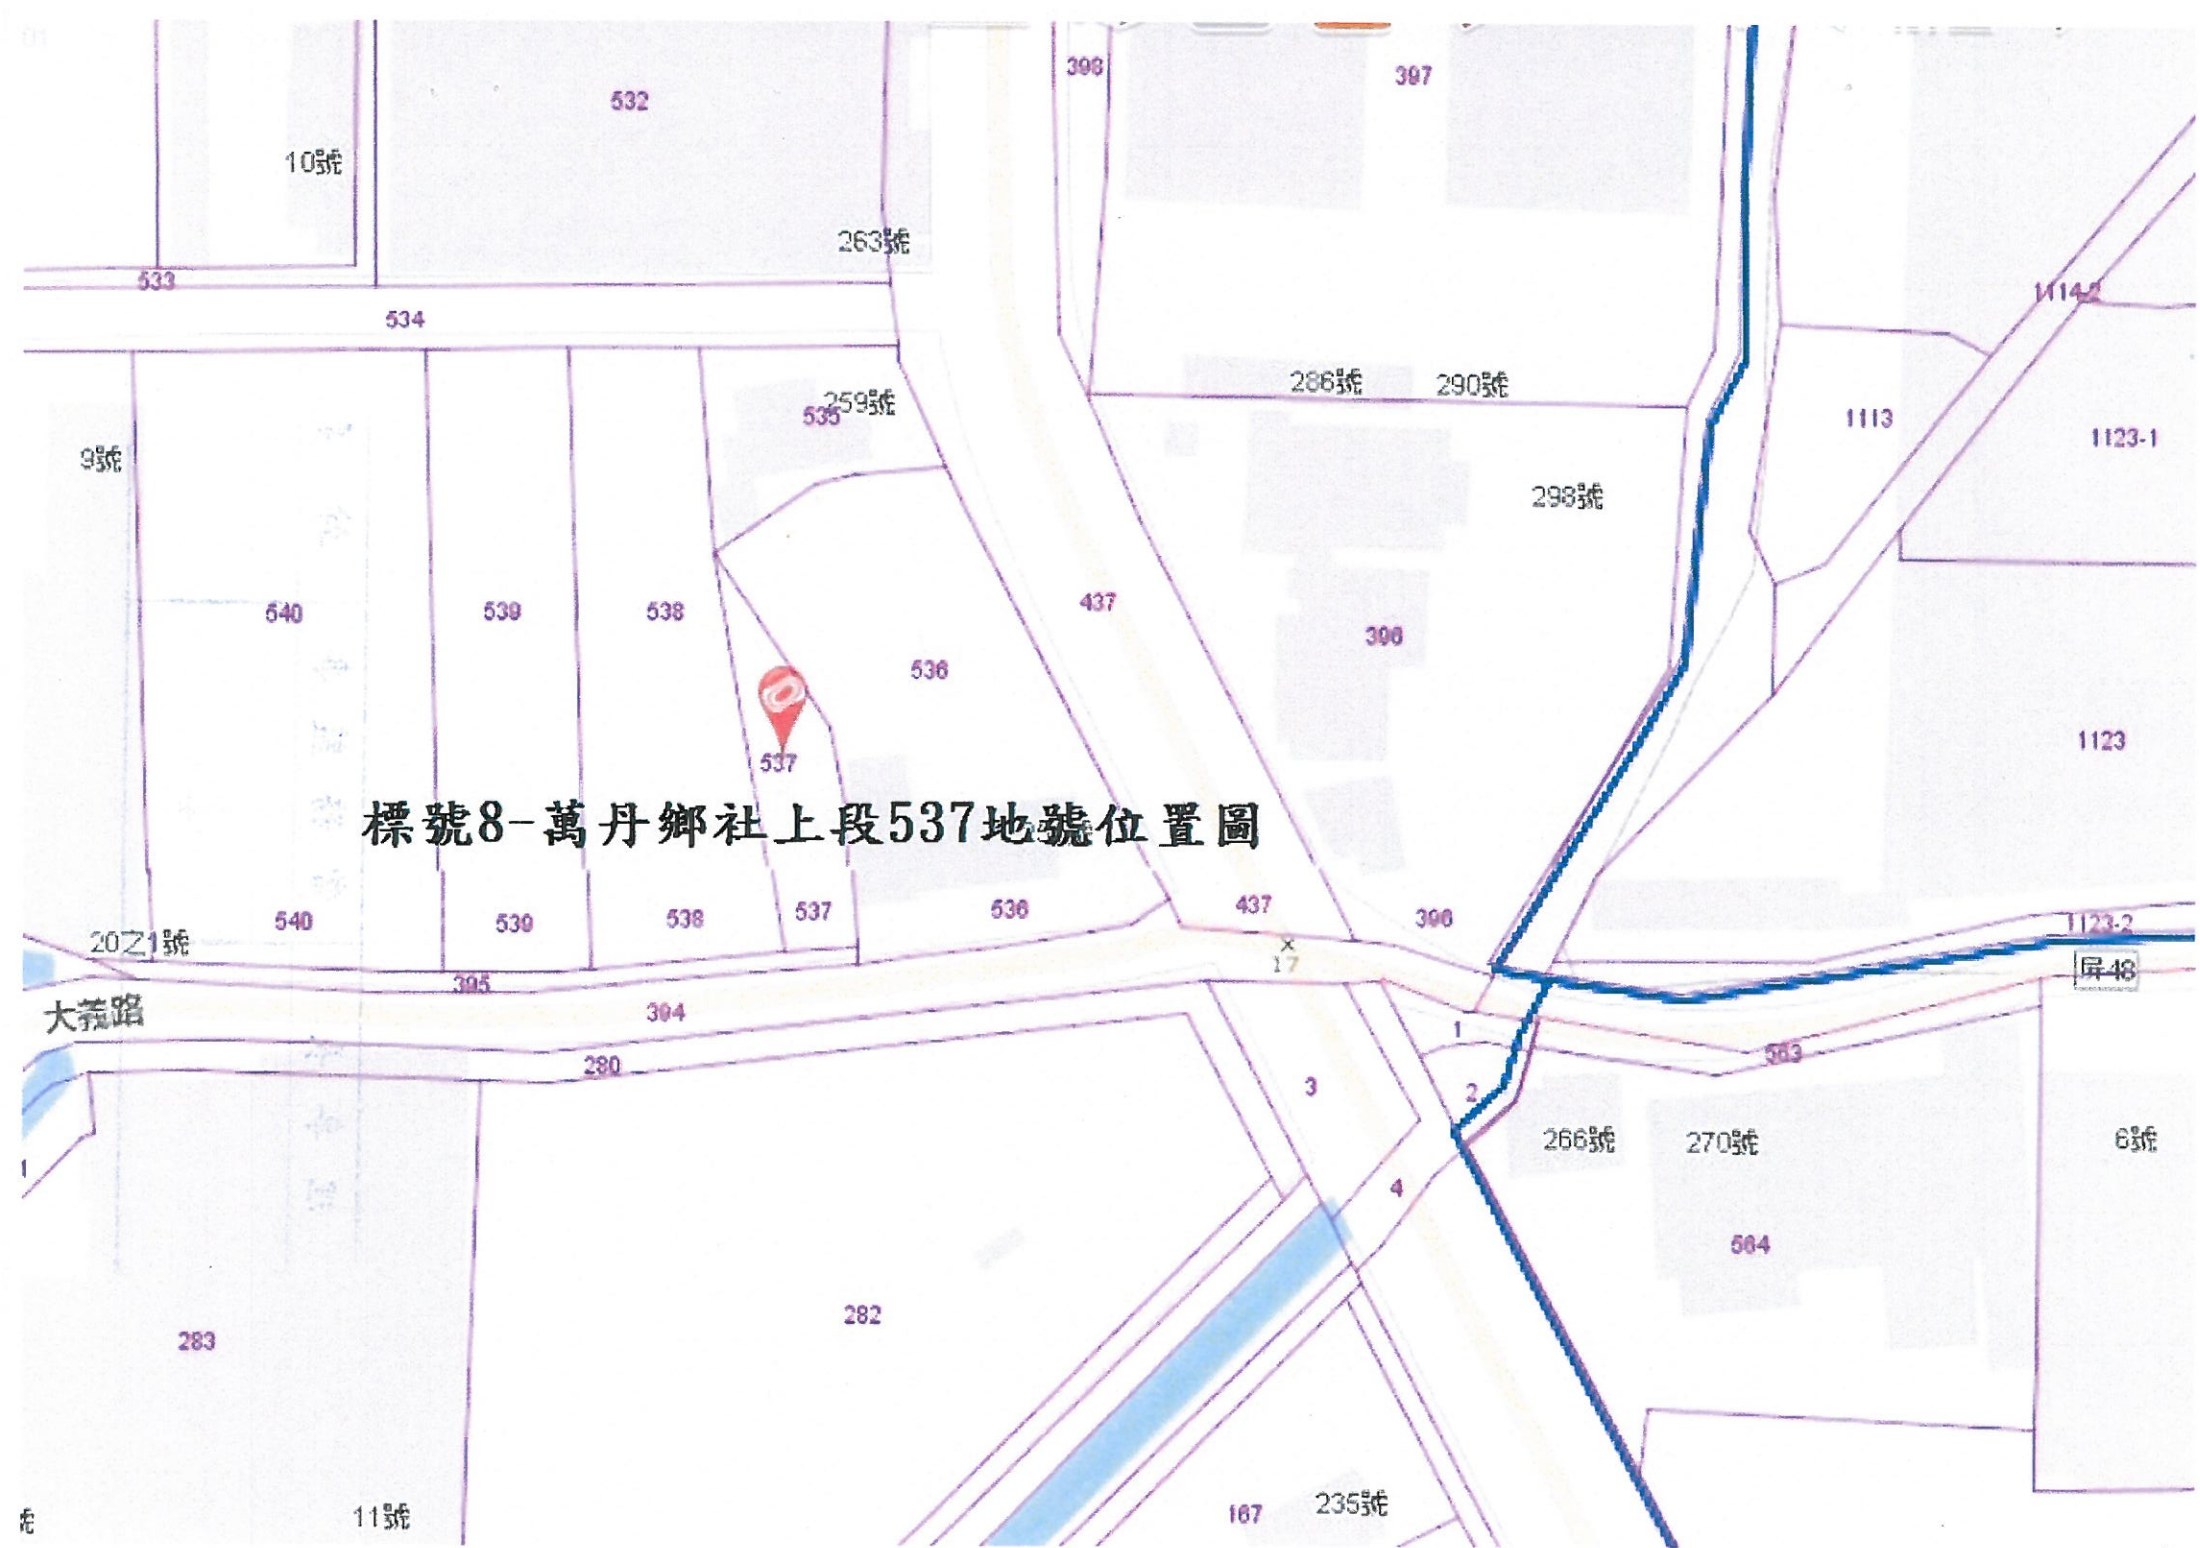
398
397
532
10號
263號
533
534
1114-2
286號
290號
535
259號
1113
1123-1
9號
298號
437
540
539
538
536
396
537
1123
標號8-萬丹鄉社上段537地號位置圖
20之1號
540
539
538
537
536
437
396
1123-2
17
屏48
395
大義路
394
1
563
280
3
2
266號
270號
6號
4
564
282
283
167
235號
11號